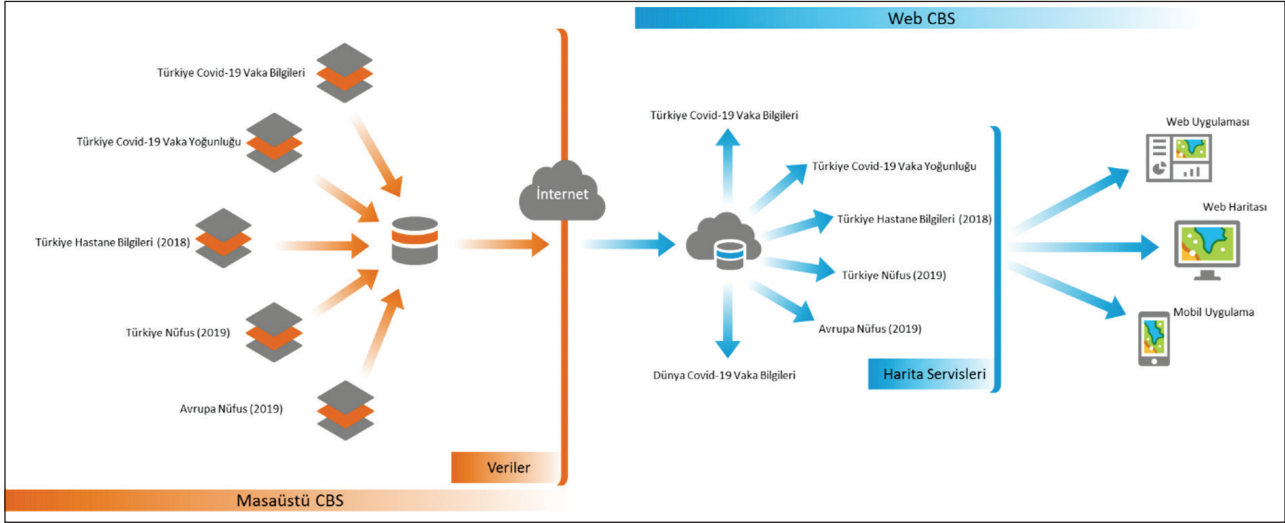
Web CBS

Türkiye Covid-19 Vaka Bilgileri

Türkiye Covid-19 Vaka Yoğunluğu

Türkiye Hastane Bilgileri (2018)

Türkiye Nüfus (2019)

Avrupa Nüfus (2019)

İnternet

Türkiye Covid-19 Vaka Bilgileri

Türkiye Covid-19 Vaka Yoğunluğu

Türkiye Hastane Bilgileri (2018)

Türkiye Nüfus (2019)

Avrupa Nüfus (2019)

Dünya Covid-19 Vaka Bilgileri

Harita Servisleri

Web Uygulaması

Web Haritası

Mobil Uygulama

Veriler

Masaüstü CBS